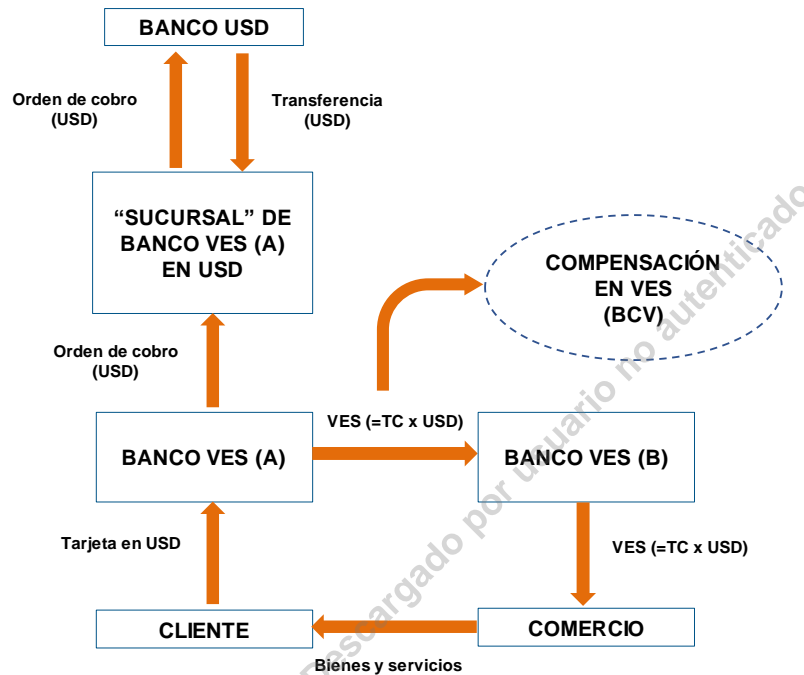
BANCO USD

Orden de cobro (USD)

Transferencia (USD)

“SUCURSAL” DE BANCO VES (A) EN USD

COMPENSACIÓN EN VES (BCV)

Orden de cobro (USD)

VES (=TC x USD)

BANCO VES (A)

BANCO VES (B)

Tarjeta en USD

VES (=TC x USD)

CLIENTE

COMERCIO

Bienes y servicios

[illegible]escargado por usuario no autenticado